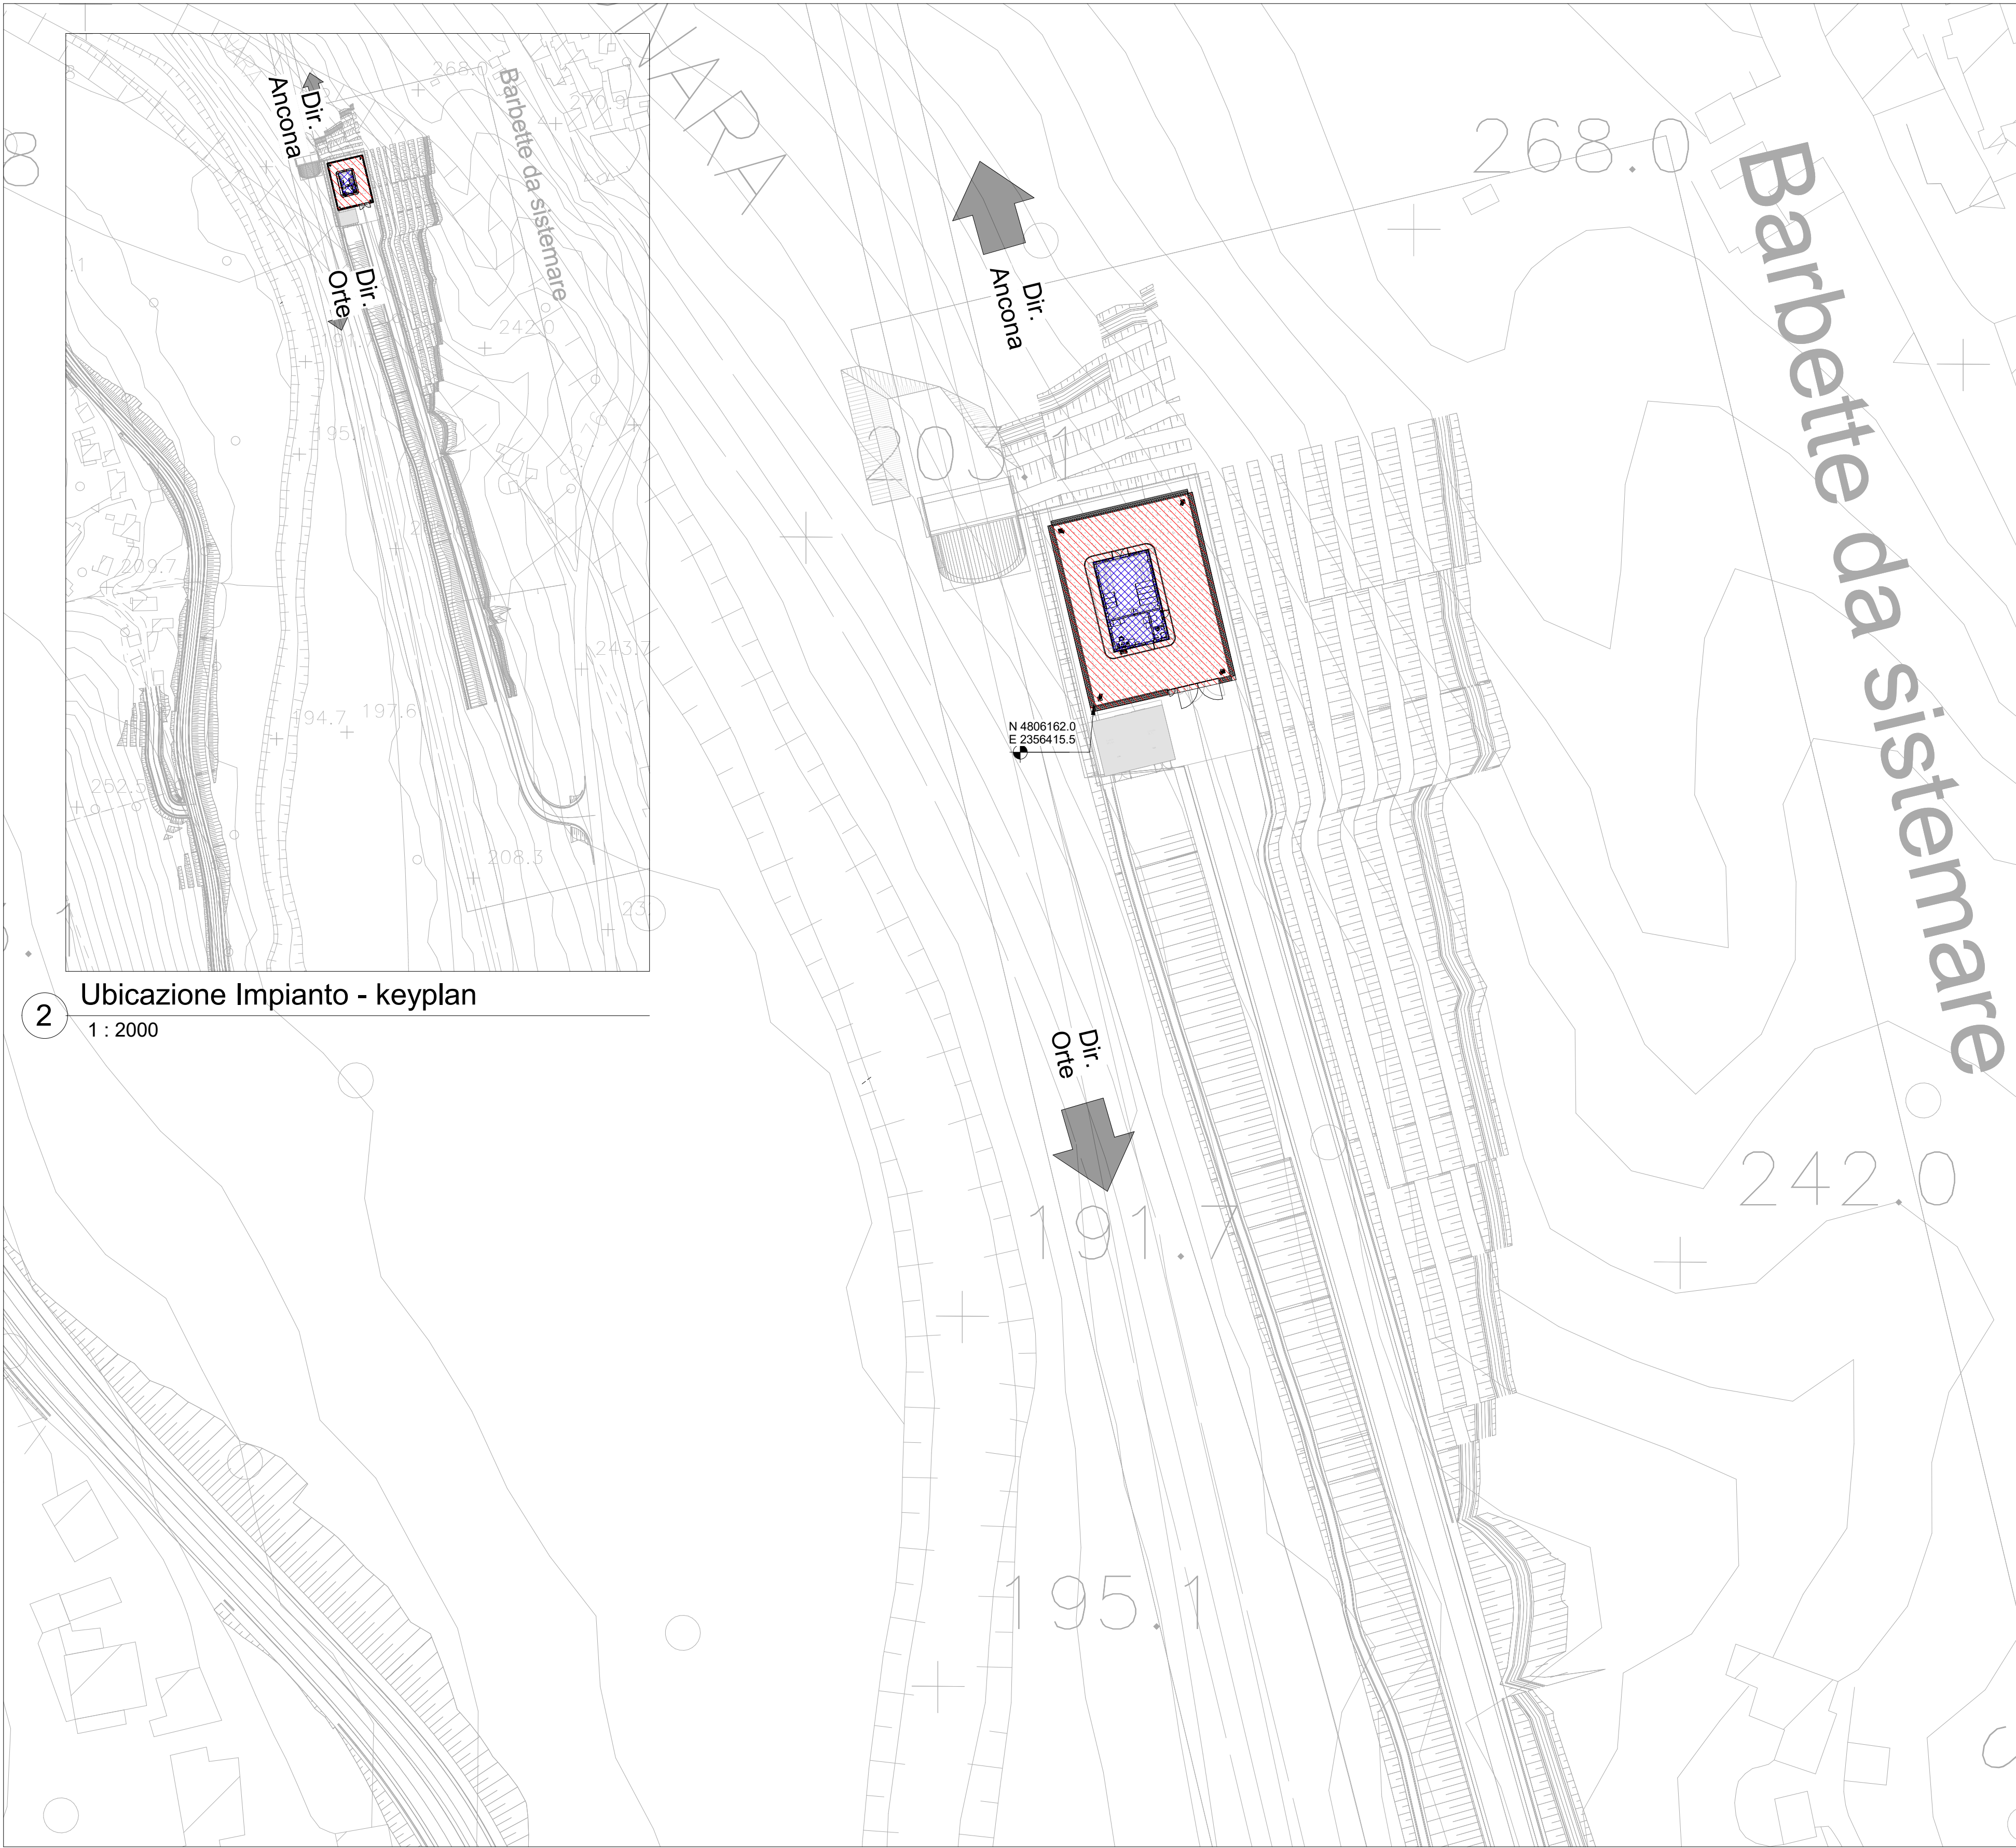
268.0
270.3
Dir. Ancona
Barbette da sistemare
Dir. Orte
242.0
195.1
209.7
243.7
194.7
197.6
252.5
208.3
23
Ubicazione Impianto - keyplan
2
1 : 2000
MARA
268.0
Dir. Ancona
Barbette da sistemare
203.1
N 4806162.0
E 2356415.5
Dir. Orte
242.0
191.7
195.1